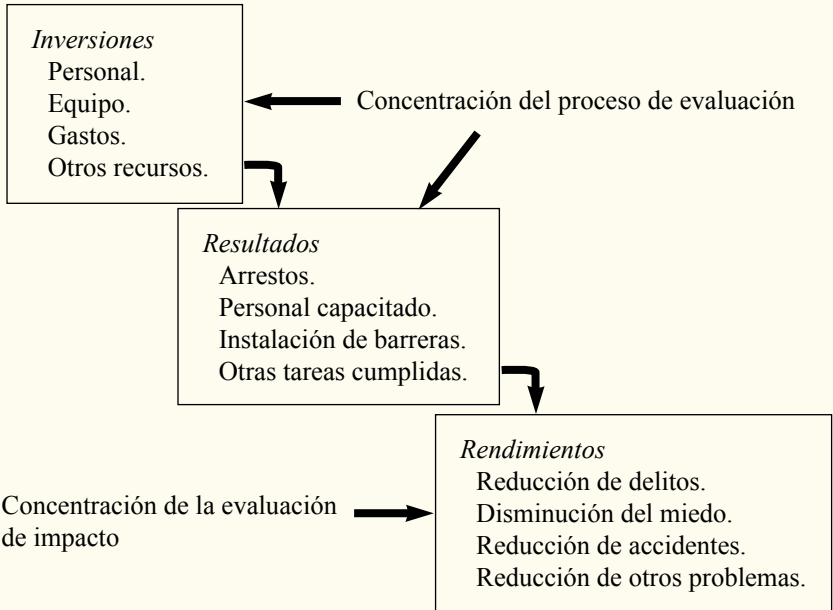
Inversiones
Personal.
Equipo.
Gastos.
Otros recursos.

Concentración del proceso de evaluación

Resultados
Arrestos.
Personal capacitado.
Instalación de barreras.
Otras tareas cumplidas.

Concentración de la evaluación de impacto

Rendimientos
Reducción de delitos.
Disminución del miedo.
Reducción de accidentes.
Reducción de otros problemas.